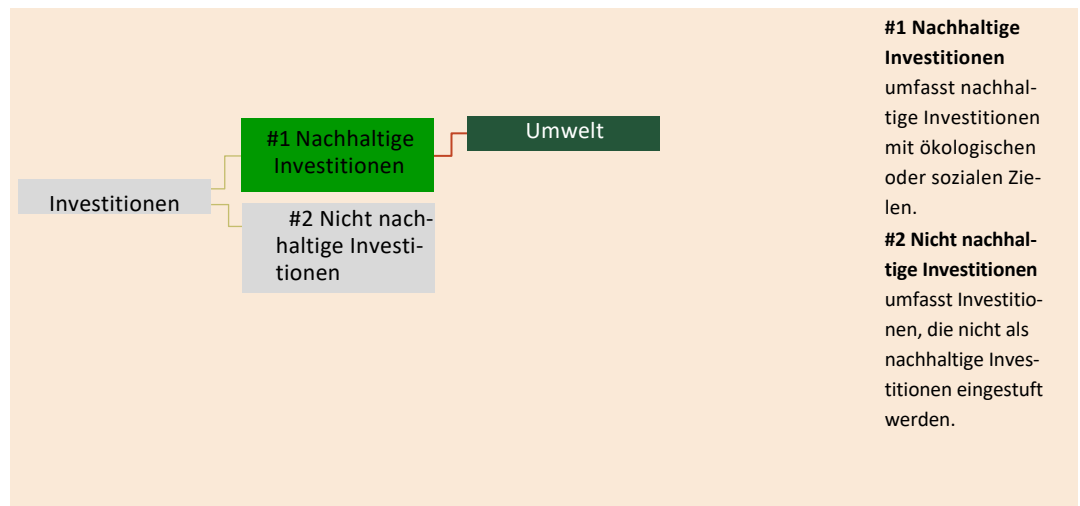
Investitionen

#1 Nachhaltige Investitionen

Umwelt

#2 Nicht nachhaltige Investitionen

**#1 Nachhaltige Investitionen** umfasst nachhaltige Investitionen mit ökologischen oder sozialen Zielen.

**#2 Nicht nachhaltige Investitionen** umfasst Investitionen, die nicht als nachhaltige Investitionen eingestuft werden.